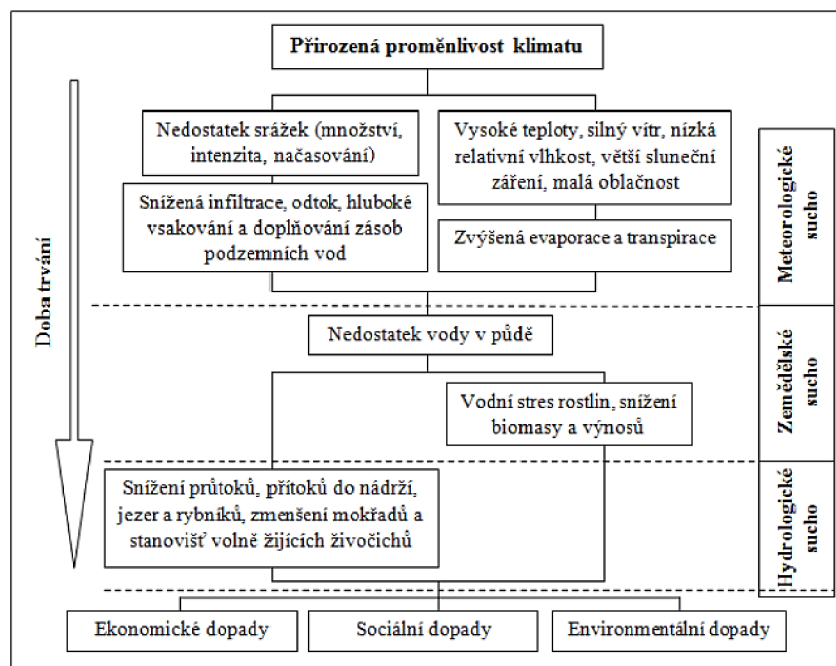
Přirozená proměnlivost klimatu

Doba trvání

Nedostatek srážek (množství, intenzita, načasování)

Vysoké teploty, silný vítr, nízká relativní vlhkost, větší sluneční záření, malá oblačnost

Snížená infiltrace, odtok, hluboké vsakování a doplňování zásob podzemních vod

Zvýšená evaporace a transpirace

Meteorologické sucho

Nedostatek vody v půdě

Vodní stres rostlin, snížení biomasy a výnosů

Zemědělské sucho

Snížení průtoků, přítoků do nádrží, jezer a rybníků, zmenšení mokřadů a stanovišť volně žijících živočichů

Hydrologické sucho

Ekonomické dopady

Sociální dopady

Environmentální dopady